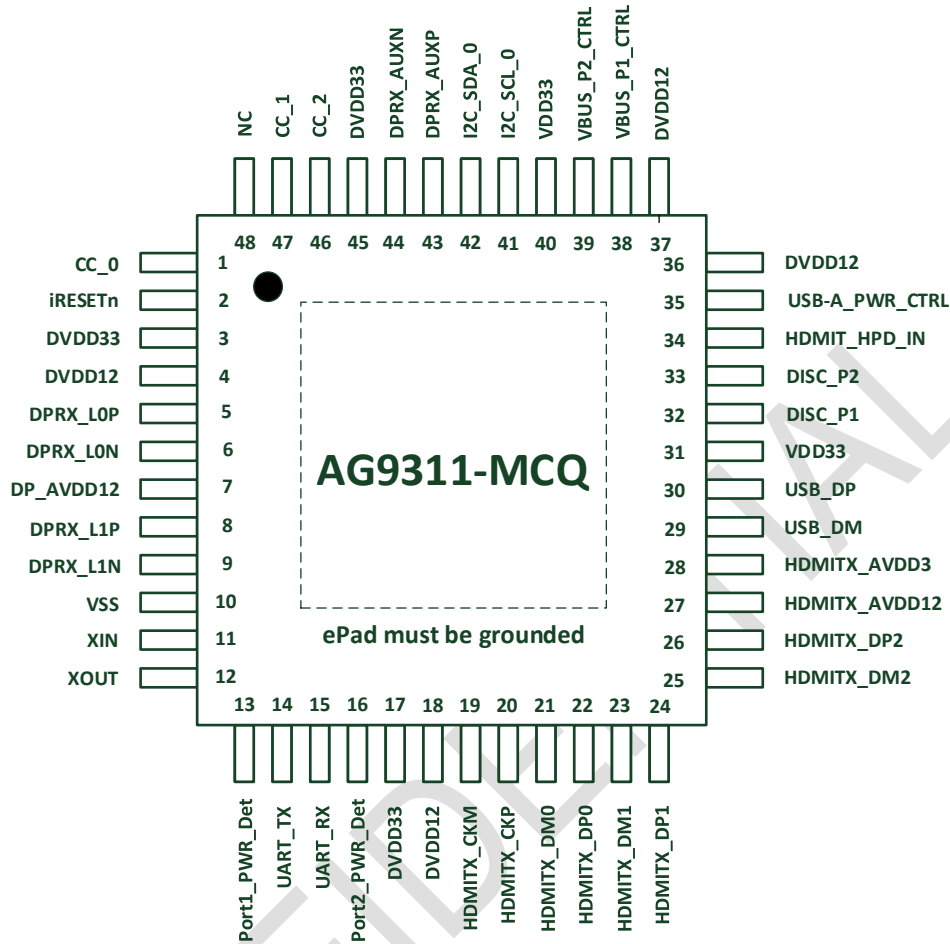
NC CC_1 CC_2 DVDD33 DPRX_AUXN DPRX_AUXP I2C_SDA_0 I2C_SCL_0 VDD33 VBUS_P2_CTRL VBUS_P1_CTRL DVDD12

48 47 46 45 44 43 42 41 40 39 38 37

CC_0 1
iRESETn 2
DVDD33 3
DVDD12 4
DPRX_L0P 5
DPRX_L0N 6
DP_AVDD12 7
DPRX_L1P 8
DPRX_L1N 9
VSS 10
XIN 11
XOUT 12

36 DVDD12
35 USB-A_PWR_CTRL
34 HDMIT_HPD_IN
33 DISC_P2
32 DISC_P1
31 VDD33
30 USB_DP
29 USB_DM
28 HDMITX_AVDD3
27 HDMITX_AVDD12
26 HDMITX_DP2
25 HDMITX_DM2

AG9311-MCQ

ePad must be grounded

13 14 15 16 17 18 19 20 21 22 23 24

Port1_PWR_Det UART_TX UART_RX Port2_PWR_Det DVDD33 DVDD12 HDMITX_CKM HDMITX_CKP HDMITX_DM0 HDMITX_DP0 HDMITX_DM1 HDMITX_DP1

CONFIDENTIAL